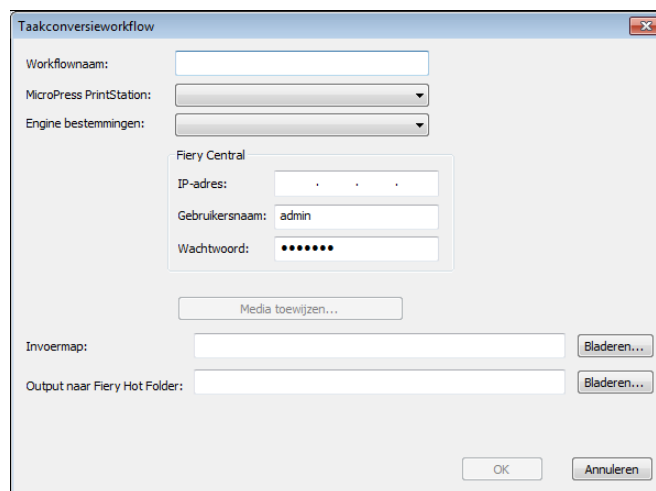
Taakconversieworkflow

Workflownaam:

MicroPress PrintStation:

Engine bestemmingen:

Fiery Central

IP-adres: . . .

Gebruikersnaam: admin

Wachtwoord: •••••••

Media toewijzen...

Invoermap: Bladeren...

Output naar Fiery Hot Folder: Bladeren...

OK Annuleren